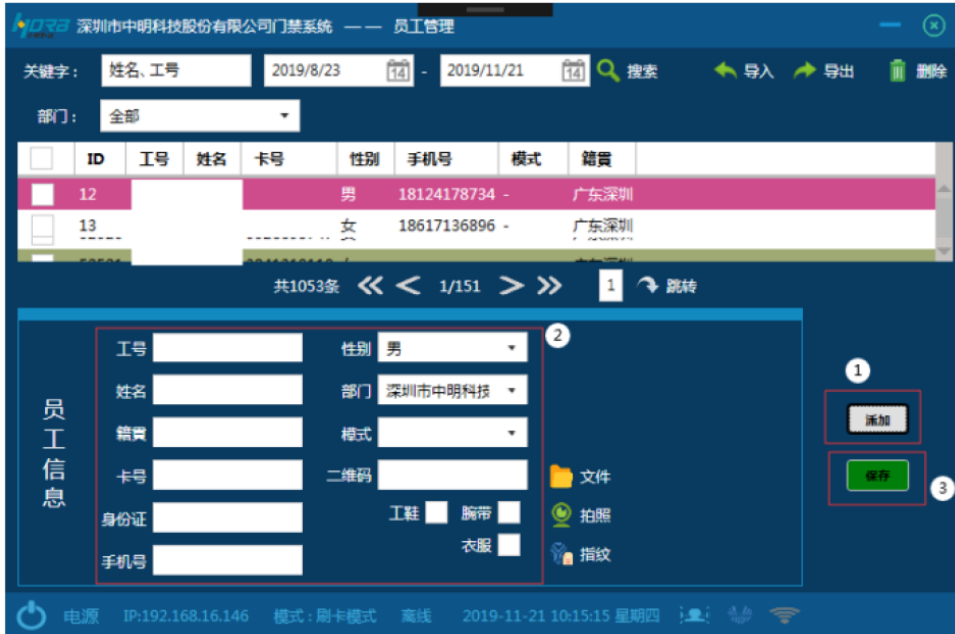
深圳市中明科技股份有限公司门禁系统 —— 员工管理

关键字： 姓名、工号 2019/8/23 - 2019/11/21 搜索 导入 导出 删除

部门： 全部

| | ID | 工号 | 姓名 | 卡号 | 性别 | 手机号 | 模式 | 籍贯 |
|---|---|---|---|---|---|---|---|---|
| | 12 | | | | 男 | 18124178734 | - | 广东深圳 |
| | 13 | | | | 女 | 18617136896 | - | 广东深圳 |

共1053条 1/151 1 跳转

员工信息

工号
姓名
籍贯
卡号
身份证
手机号
性别 男
部门 深圳市中明科技
模式
二维码
工鞋 腕带
衣服

2

文件
拍照
指纹

1
添加
保存
3

电源 IP:192.168.16.146 模式：刷卡模式 离线 2019-11-21 10:15:15 星期四